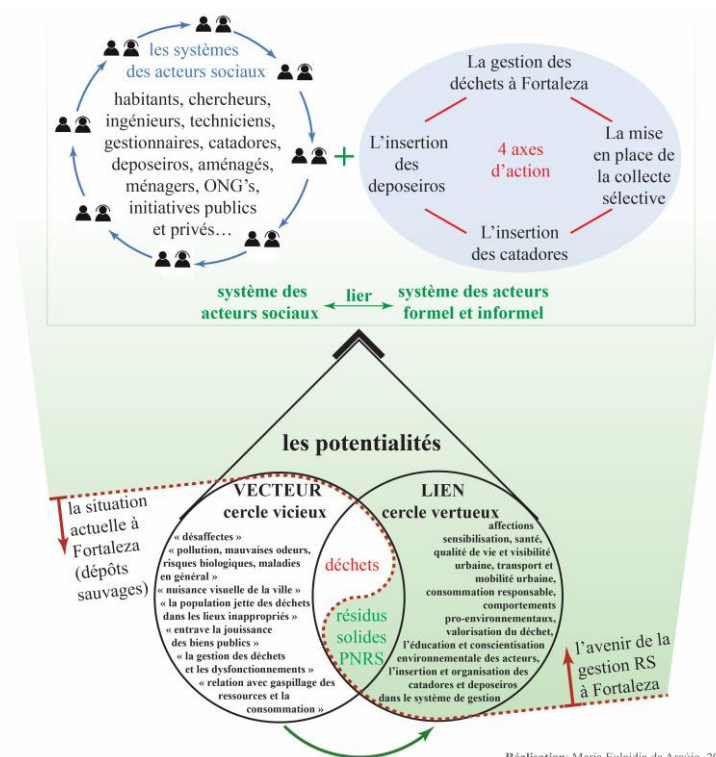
les systèmes des acteurs sociaux

habitants, chercheurs, ingénieurs, techniciens, gestionnaires, catadores, deposeiros, aménagés, ménagers, ONG's, initiatives publics et privés…

+

La gestion des déchets à Fortaleza

L'insertion des deposeiros

4 axes d'action

La mise en place de la collecte sélective

L'insertion des catadores

système des acteurs sociaux

lier

système des acteurs formel et informel

les potentialités

la situation actuelle à Fortaleza (dépôts sauvages)

VECTEUR
cercle vicieux

« désaffectes »
« pollution, mauvaises odeurs, risques biologiques, maladies en général »
« nuisance visuelle de la ville »
« la population jette des déchets dans les lieux inappropriés »
« entrave la jouissance des biens publics »
« la gestion des déchets et les dysfonctionnements »
« relation avec gaspillage des ressources et la consommation »

déchets

résidus solides PNRS

LIEN
cercle vertueux

affections
sensibilisation, santé, qualité de vie et visibilité urbaine, transport et mobilité urbaine, consommation responsable, comportements pro-environnementaux, valorisation du déchet, l'éducation et conscientisation environnementale des acteurs, l'insertion et organisation des catadores et deposeiros dans le système de gestion

l'avenir de la gestion RS à Fortaleza

Réalisation: Maria Eulaidia de Araújo, 20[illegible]